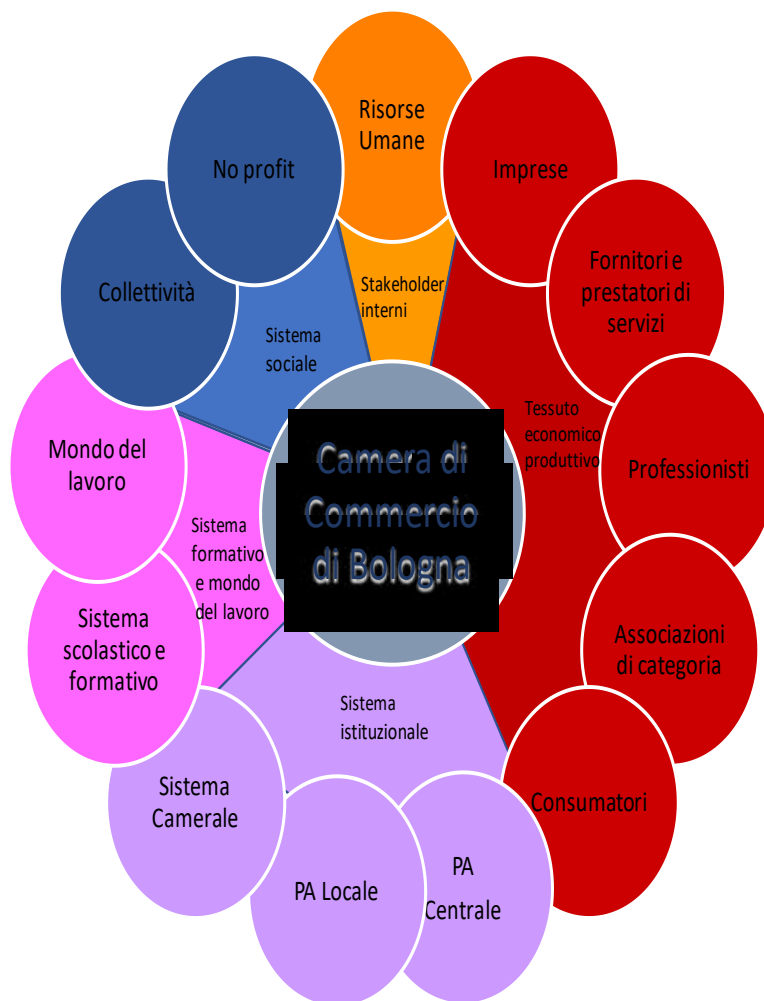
Risorse Umane

No profit

Imprese

Collettività

Stakeholder interni

Fornitori e prestatori di servizi

Sistema sociale

Tessuto economico produttivo

Mondo del lavoro

Camera di Commercio di Bologna

Professionisti

Sistema formativo e mondo del lavoro

Sistema scolastico e formativo

Associazioni di categoria

Sistema istituzionale

Sistema Camerale

Consumatori

PA Locale

PA Centrale